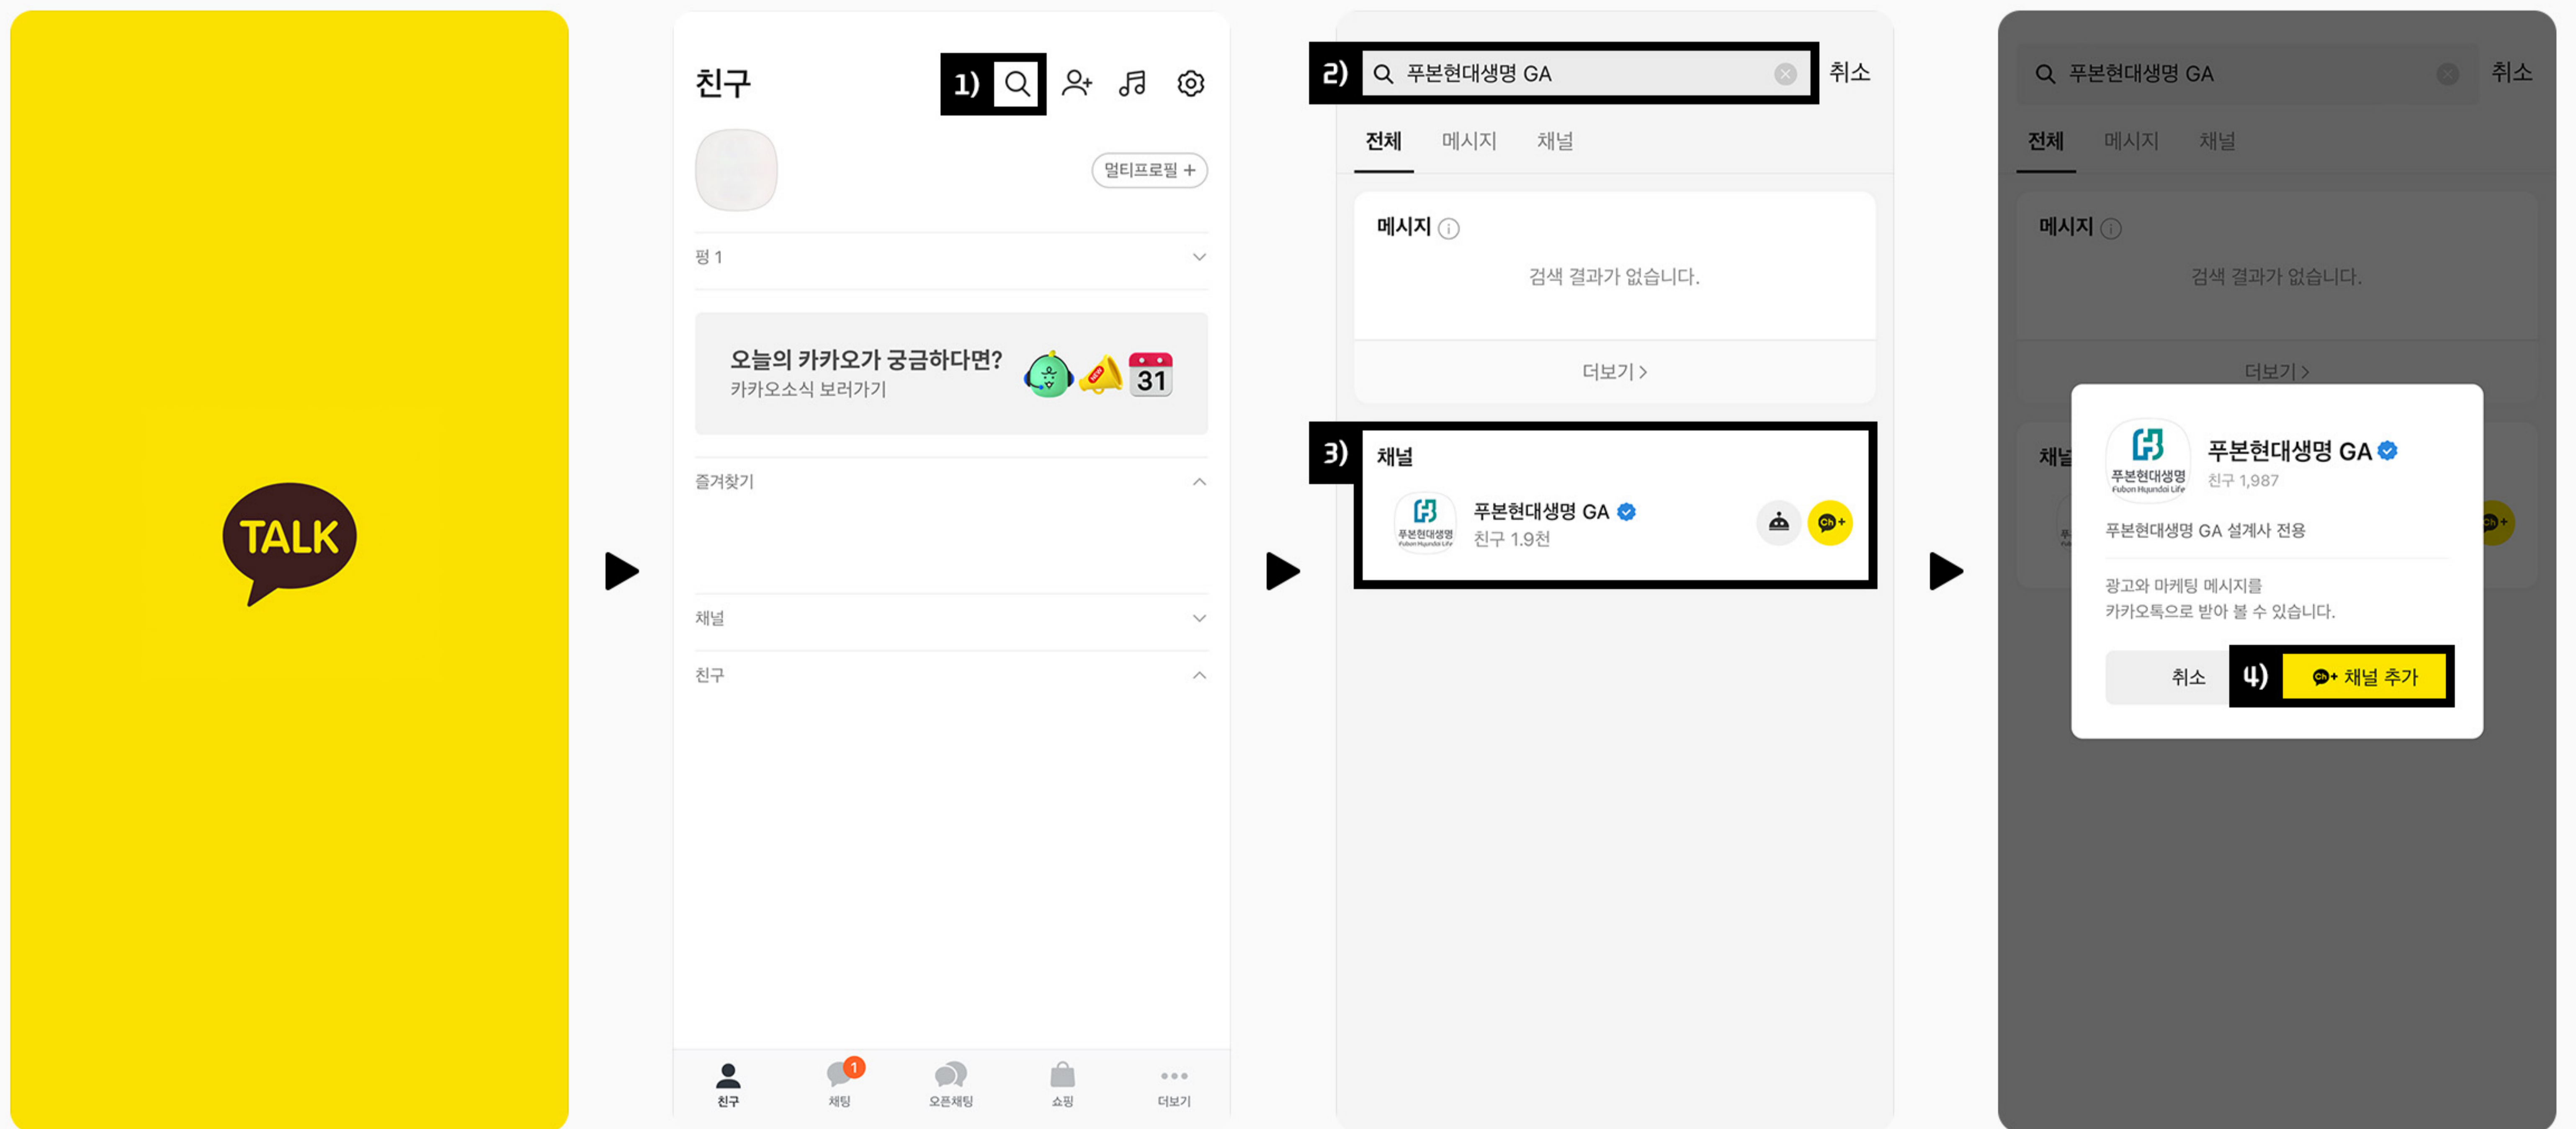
TALK

친구
1)
멀티프로필 +
펑 1
오늘의 카카오가 궁금하다면?
카카오소식 보러가기
31
즐겨찾기
채널
친구
친구
1
채팅
오픈채팅
쇼핑
더보기

2) 푸본현대생명 GA
취소
전체 메시지 채널
메시지
검색 결과가 없습니다.
더보기 >
3) 채널
푸본현대생명
Fubon Hyundai Life
푸본현대생명 GA
친구 1.9천

푸본현대생명 GA
취소
전체 메시지 채널
메시지
검색 결과가 없습니다.
더보기 >
채널
푸본현대생명
Fubon Hyundai Life
푸본현대생명 GA
친구 1,987
푸본현대생명 GA 설계사 전용
광고와 마케팅 메시지를
카카오톡으로 받아 볼 수 있습니다.
취소
4) 채널 추가